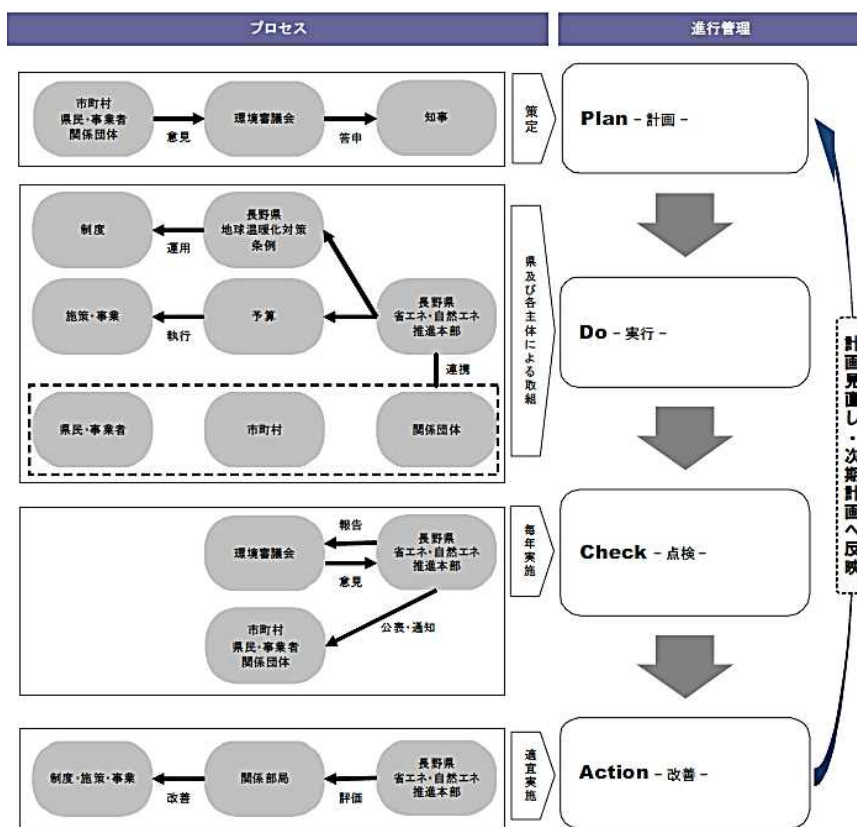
プロセス

進行管理

市町村
県民・事業者
関係団体

意見

環境審議会

答申

知事

策定

Plan - 計画 -

制度

運用

長野県
地球温暖化対策
条例

施策・事業

執行

予算

長野県
省エネ・自然エネ
推進本部

連携

県民・事業者

市町村

関係団体

県及び各主体による取組

Do - 実行 -

報告

環境審議会

意見

長野県
省エネ・自然エネ
推進本部

公表・通知

市町村
県民・事業者
関係団体

毎年実施

Check - 点検 -

制度・施策・事業

改善

関係部局

評価

長野県
省エネ・自然エネ
推進本部

適宜実施

Action - 改善 -

計画見直し・次期計画へ反映